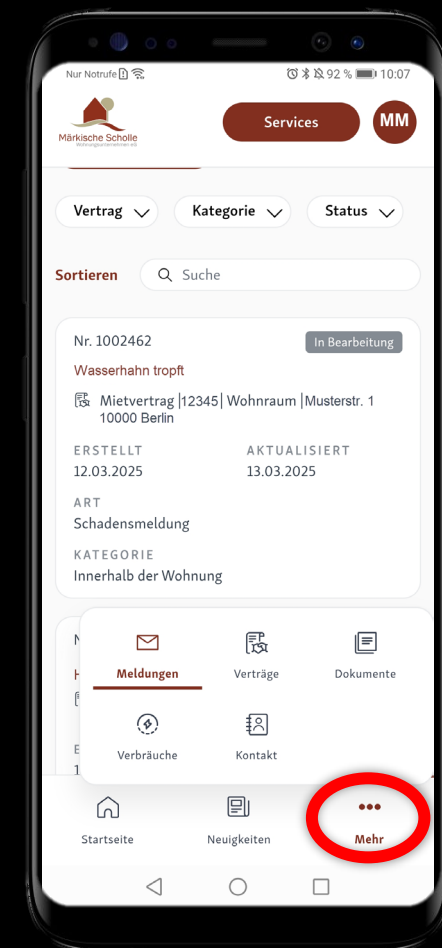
Nur Notrufe 92 % 10:07

Märkische Scholle

Services

MM

Vertrag

Kategorie

Status

Sortieren

Suche

Nr. 1002462

In Bearbeitung

Wasserhahn tropft

Mietvertrag |12345| Wohnraum |Musterstr. 1 10000 Berlin

ERSTELLT
12.03.2025

AKTUALISIERT
13.03.2025

ART
Schadensmeldung

KATEGORIE
Innerhalb der Wohnung

Meldungen

Verträge

Dokumente

Verbräuche

Kontakt

Startseite

Neuigkeiten

Mehr